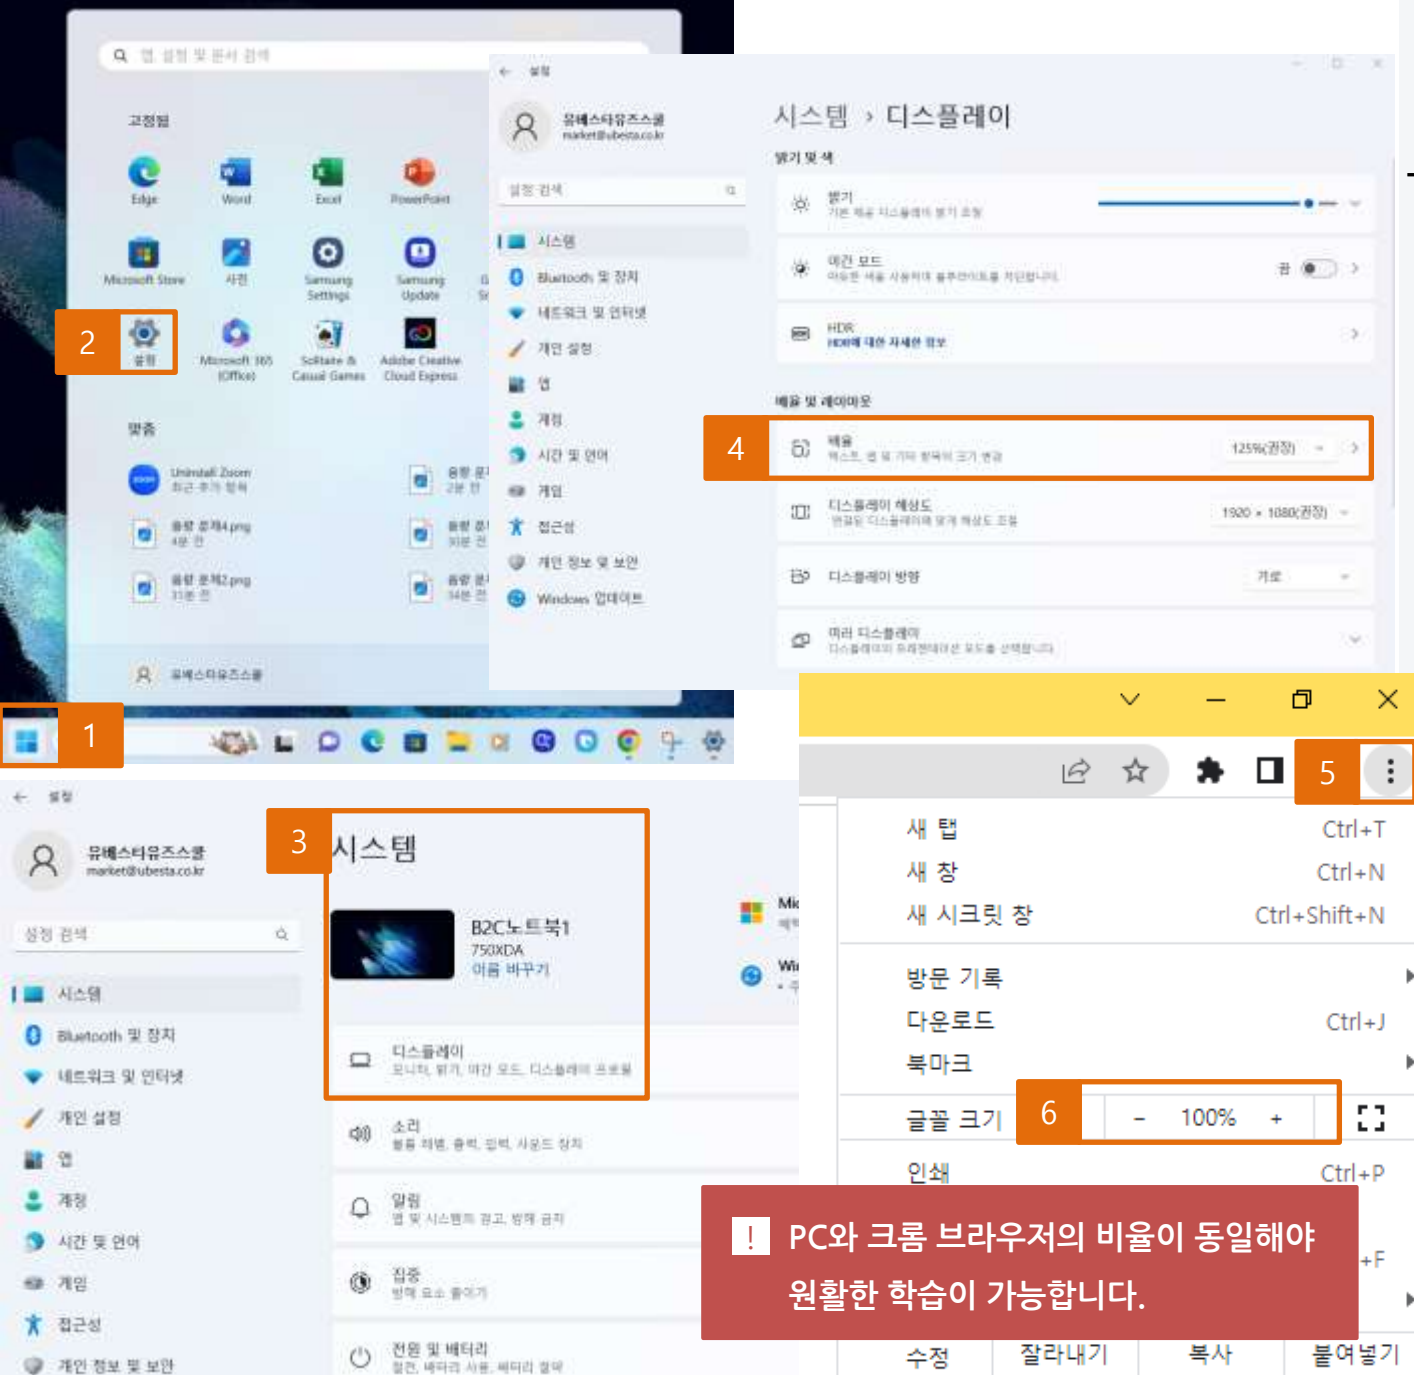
앱, 설정 및 문서 검색

고정됨

Edge
Word
Excel
PowerPoint
Microsoft Store
사진
Samsung Settings
Samsung Update
설정
Microsoft 365 (Office)
Solitaire & Casual Games
Adobe Creative Cloud Express

맞춤

Uninstall Zoom
최근 추가 항목
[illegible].png
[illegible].png

유베스타유즈스쿨

2
1

설정
유베스타유즈스쿨
market@ubesta.co.kr
설정 검색
시스템
Bluetooth 및 장치
네트워크 및 인터넷
개인 설정
앱
계정
시간 및 언어
게임
접근성
개인 정보 및 보안
Windows 업데이트

시스템 › 디스플레이

밝기 및 색
밝기
기본 제공 디스플레이 밝기 조정
야간 모드
끔
HDR
HDR에 대한 자세한 정보

배율 및 레이아웃
4
배율
텍스트, 앱 및 기타 항목의 크기 변경
125%(권장)
디스플레이 해상도
연결된 디스플레이에 맞게 해상도 조정
1920 × 1080(권장)
디스플레이 방향
가로
여러 디스플레이
디스플레이의 프레젠테이션 모드를 선택합니다

설정
유베스타유즈스쿨
market@ubesta.co.kr
설정 검색
시스템
Bluetooth 및 장치
네트워크 및 인터넷
개인 설정
앱
계정
시간 및 언어
게임
접근성
개인 정보 및 보안

3
시스템
B2C노트북1
750XDA
이름 바꾸기
디스플레이
모니터, 밝기, 야간 모드, 디스플레이 프로필
소리
볼륨 레벨, 출력, 입력, 사운드 장치
알림
앱 및 시스템의 경고, 방해 금지
집중
방해 요소 줄이기
전원 및 배터리
절전, 배터리 사용, 배터리 절약

5
새 탭 Ctrl+T
새 창 Ctrl+N
새 시크릿 창 Ctrl+Shift+N
방문 기록
다운로드 Ctrl+J
북마크
글꼴 크기
6
- 100% +
인쇄 Ctrl+P
+F
수정 잘라내기 복사 붙여넣기

! PC와 크롬 브라우저의 비율이 동일해야 원활한 학습이 가능합니다.